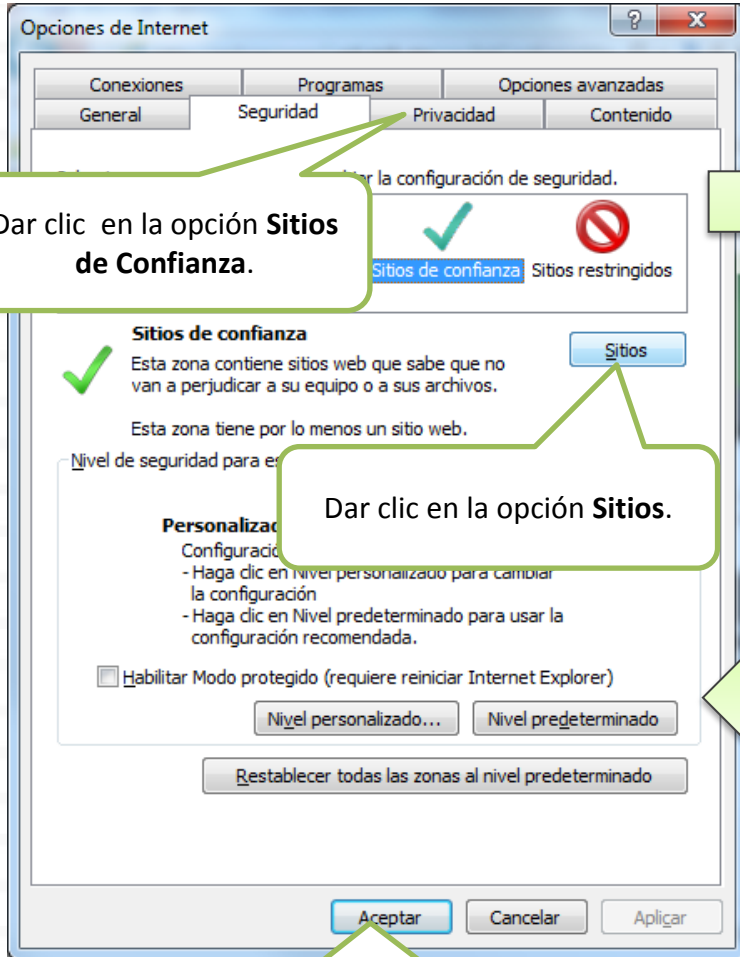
Opciones de Internet

Conexiones
Programas
Opciones avanzadas
General
Seguridad
Privacidad
Contenido

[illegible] la configuración de seguridad.

Dar clic en la opción **Sitios de Confianza**.

Sitios de confianza
Sitios restringidos

Sitios de confianza
Esta zona contiene sitios web que sabe que no van a perjudicar a su equipo o a sus archivos.

Sitios

Esta zona tiene por lo menos un sitio web.

Nivel de seguridad para es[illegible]

Dar clic en la opción **Sitios**.

Personalizad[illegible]
Configuració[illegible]
- Haga clic en Nivel personalizado para cambiar la configuración
- Haga clic en Nivel predeterminado para usar la configuración recomendada.

Habilitar Modo protegido (requiere reiniciar Internet Explorer)

Nivel personalizado...
Nivel predeterminado

Restablecer todas las zonas al nivel predeterminado

Aceptar
Cancelar
Aplicar